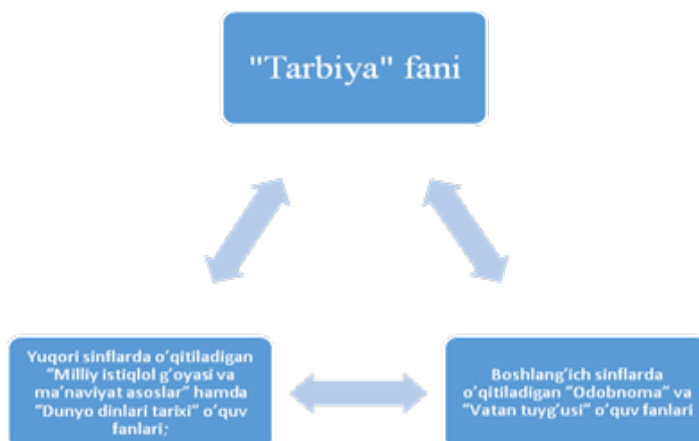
"Tarbiya" fani

Yuqori sinflarda o'qitiladigan "Milliy istiqlol g'oyasi va ma'naviyat asoslar" hamda "Dunyo dinlari tarixi" o'quv fanlari;

Boshlang'ich sinflarda o'qitiladigan "Odobnoma" va "Vatan tuyg'usi" o'quv fanlari